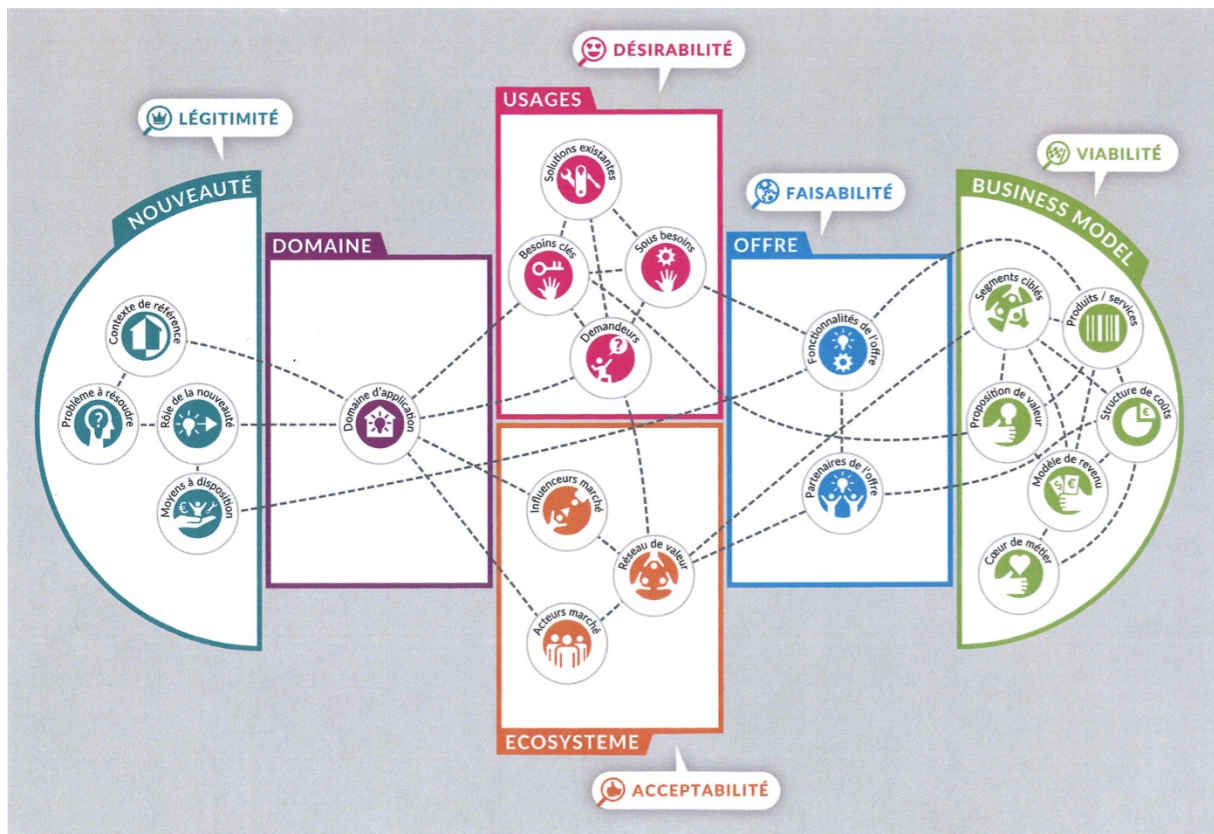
DÉSIRABILITÉ

USAGES

LÉGITIMITÉ

Solutions existantes

VIABILITÉ

FAISABILITÉ

NOUVEAUTÉ

BUSINESS MODEL

DOMAINE

Besoins clés

Sous besoins

OFFRE

Contexte de référence

Demandeurs

Fonctionnalités de l'offre

Segments ciblés

Produits / services

Problème à résoudre

Rôle de la nouveauté

Domaine d'application

Proposition de valeur

Structure de coûts

Moyens à disposition

Influenceurs marché

Partenaires de l'offre

Modèle de revenu

Réseau de valeur

Cœur de métier

Acteurs marché

ECOSYSTEME

ACCEPTABILITÉ